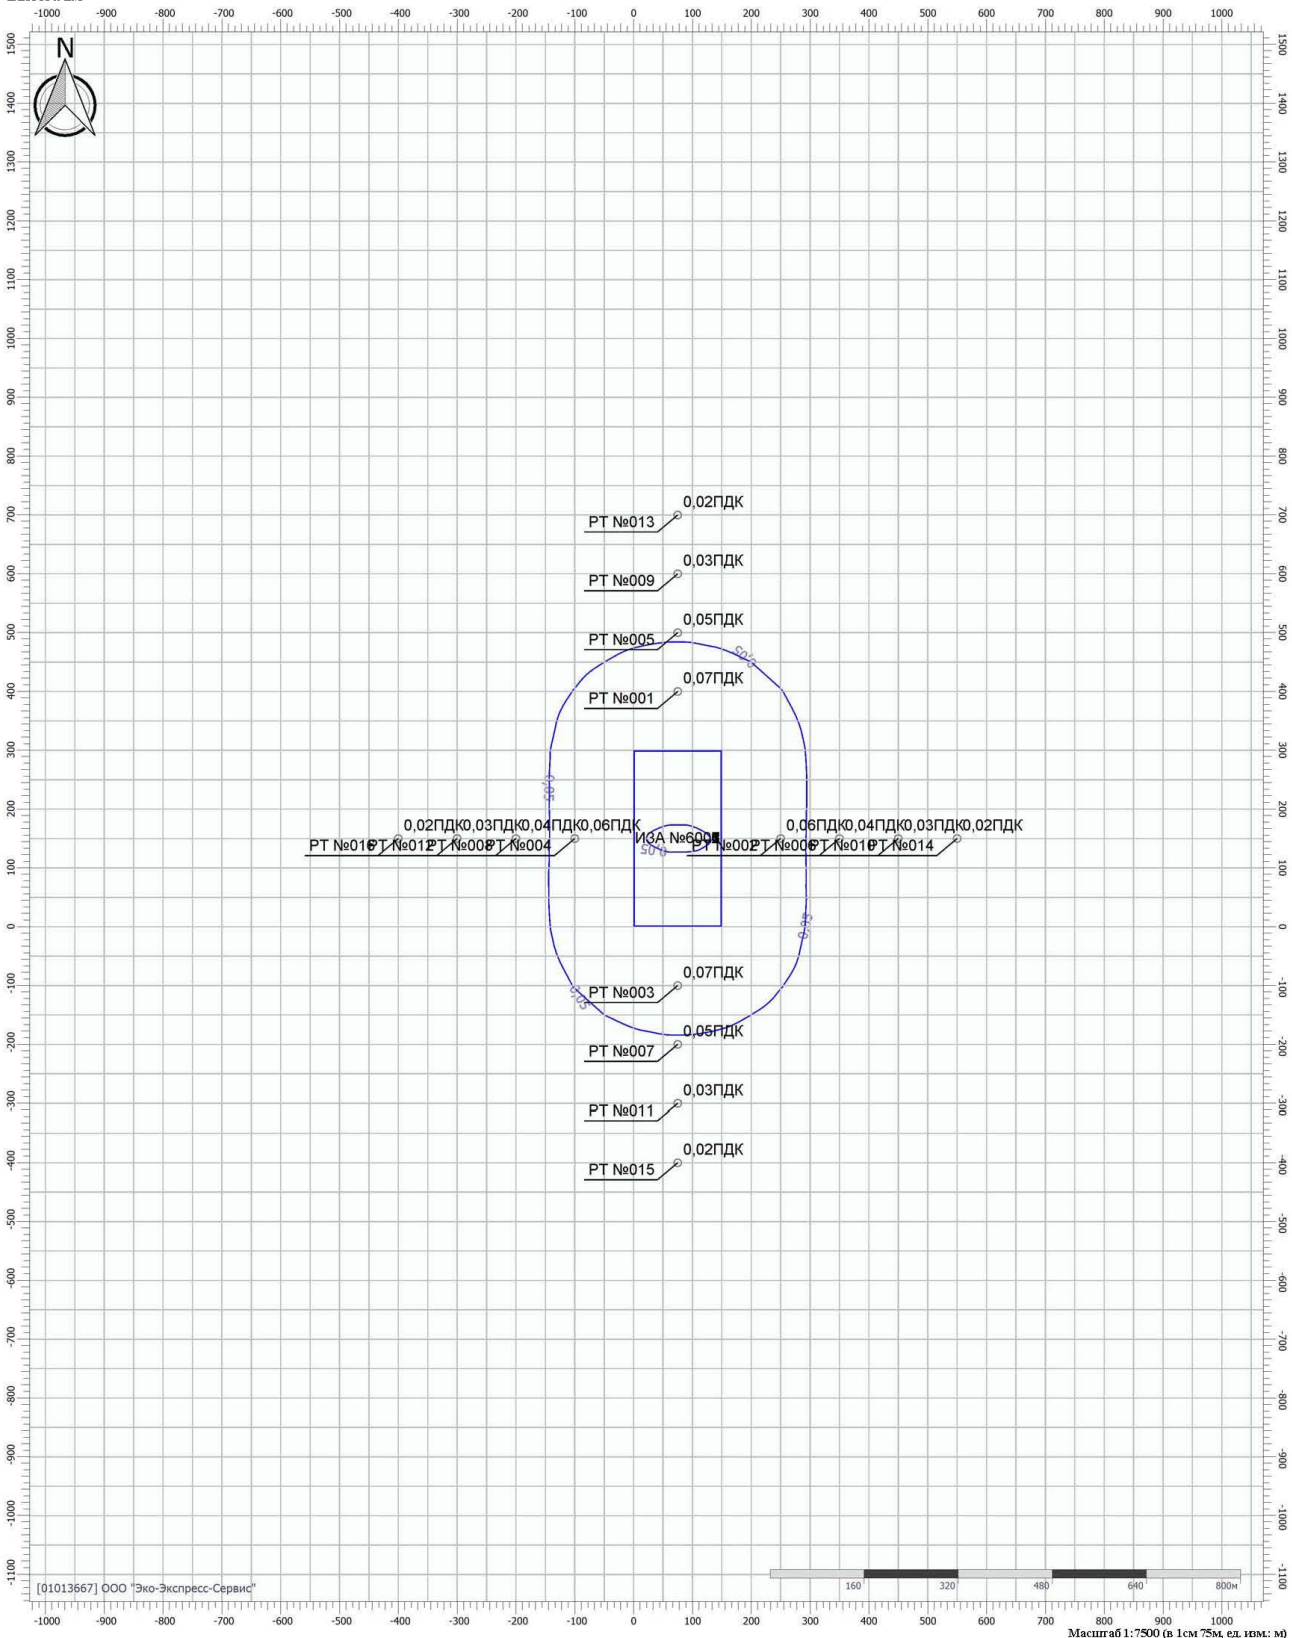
-1000 -900 -800 -700 -600 -500 -400 -300 -200 -100 0 100 200 300 400 500 600 700 800 900 1000

N

1500 1400 1300 1200 1100 1000 900 800 700 600 500 400 300 200 100 0 -100 -200 -300 -400 -500 -600 -700 -800 -900 -1000 -1100

0,02ПДК
РТ №013
0,03ПДК
РТ №009
0,05ПДК
РТ №005
0,05
0,07ПДК
РТ №001
0,05
0,02ПДК0,03ПДК0,04ПДК0,06ПДК
РТ №016РТ №012РТ №008РТ №004
ИЗА №6001
0,05
0,06ПДК0,04ПДК0,03ПДК0,02ПДК
РТ №002РТ №006РТ №010РТ №014
0,05
0,07ПДК
РТ №003
0,05
0,05ПДК
РТ №007
0,03ПДК
РТ №011
0,02ПДК
РТ №015

[01013667] ООО "Эко-Экспресс-Сервис"
160 320 480 640 800м
-1000 -900 -800 -700 -600 -500 -400 -300 -200 -100 0 100 200 300 400 500 600 700 800 900 1000
Масштаб 1:7500 (в 1см 75м, ед. изм.: м)